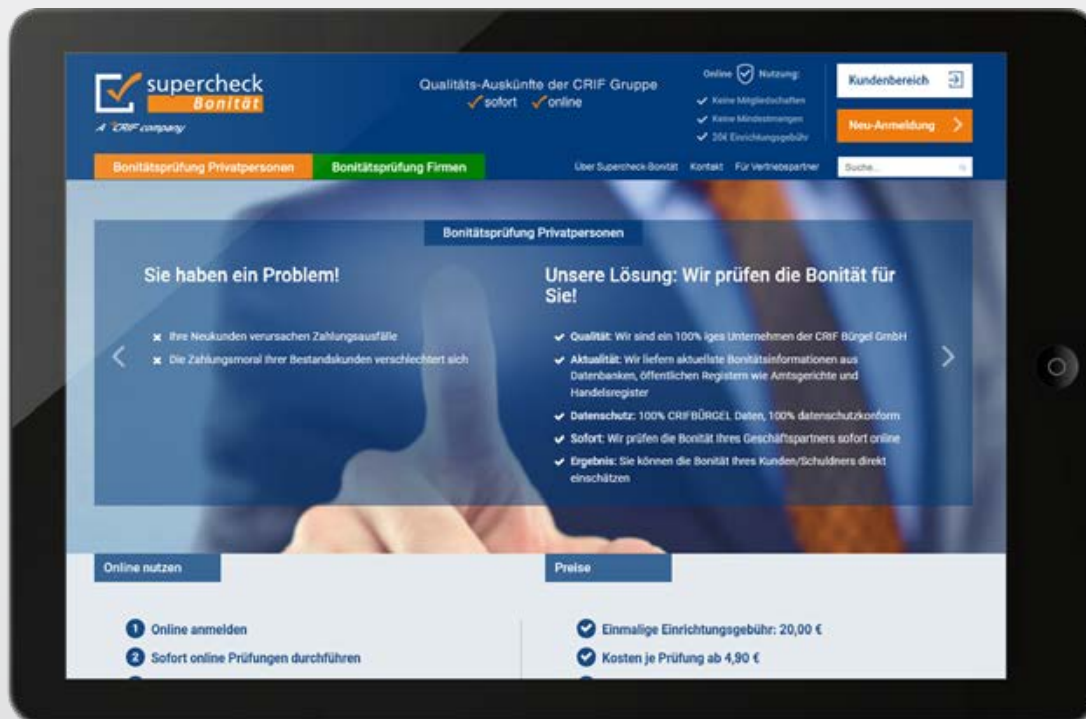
supercheck
Bonität
A CRIF company

Qualitäts-Auskünfte der CRIF Gruppe
sofort online

Online Nutzung:
Keine Mitgliedschaften
Keine Mindestmengen
20€ Einrichtungsgebühr

Kundenbereich
Neu-Anmeldung

Bonitätsprüfung Privatpersonen
Bonitätsprüfung Firmen
Über Supercheck-Bonität Kontakt Für Vertriebspartner
Suche...

Bonitätsprüfung Privatpersonen

Sie haben ein Problem!

Ihre Neukunden verursachen Zahlungsausfälle
Die Zahlungsmoral Ihrer Bestandskunden verschlechtert sich

Unsere Lösung: Wir prüfen die Bonität für Sie!

Qualität: Wir sind ein 100% iges Unternehmen der CRIF Bürgel GmbH
Aktualität: Wir liefern aktuellste Bonitätsinformationen aus Datenbanken, öffentlichen Registern wie Amtsgerichte und Handelsregister
Datenschutz: 100% CRIFBÜRGEL Daten, 100% datenschutzkonform
Sofort: Wir prüfen die Bonität Ihres Geschäftspartners sofort online
Ergebnis: Sie können die Bonität Ihres Kunden/Schuldners direkt einschätzen

Online nutzen

1 Online anmelden
2 Sofort online Prüfungen durchführen

Preise

Einmalige Einrichtungsgebühr: 20,00 €
Kosten je Prüfung ab 4,90 €